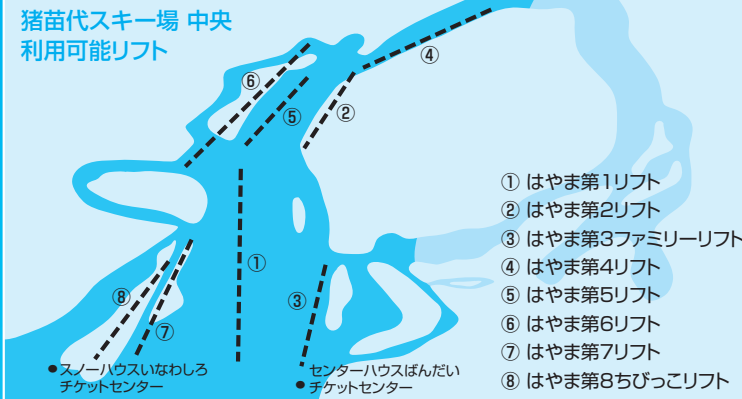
猪苗代スキー場 中央
利用可能リフト

④
⑥
⑤
②
①
⑧
③
⑦

●スノーハウスいなわしろ
チケットセンター

センターハウスばんだい
●チケットセンター

① はやま第1リフト
② はやま第2リフト
③ はやま第3ファミリーリフト
④ はやま第4リフト
⑤ はやま第5リフト
⑥ はやま第6リフト
⑦ はやま第7リフト
⑧ はやま第8ちびっこリフト